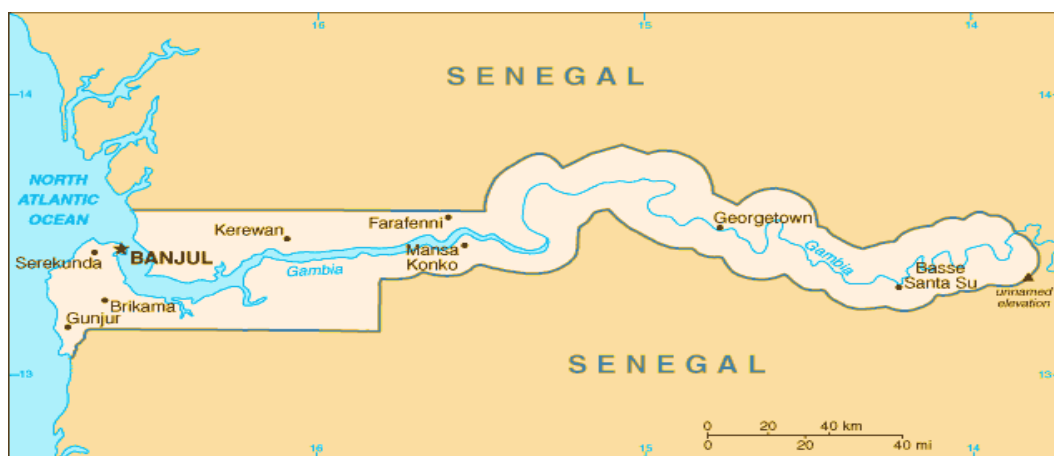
16
15
14
SENEGAL
14
14
NORTH ATLANTIC OCEAN
Kerewan
Farafenni
Georgetown
Serekunda
BANJUL
Mansa Konko
Gambia
Gambia
Basse Santa Su
Brikama
Gunjur
unnamed elevation
SENEGAL
13
13
0 20 40 km
0 20 40 mi
16
15
14